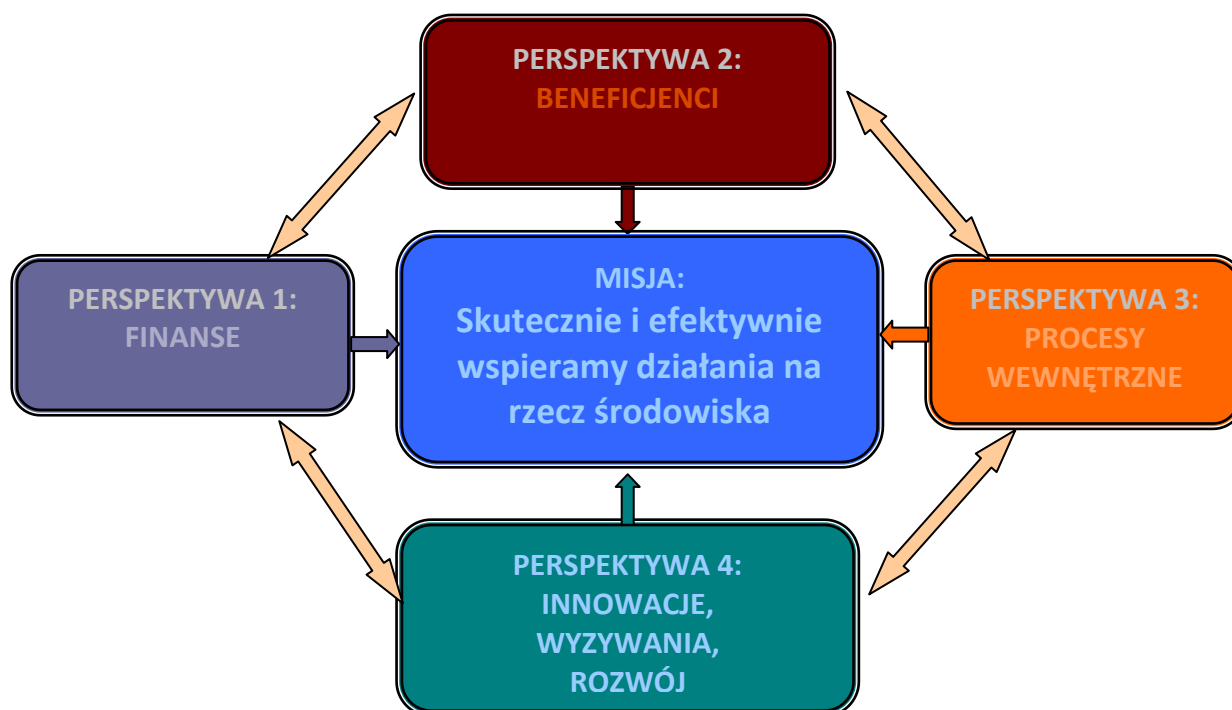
PERSPEKTYWA 2:
BENEFICJENCI

PERSPEKTYWA 1:
FINANSE

MISJA:
Skutecznie i efektywnie wspieramy działania na rzecz środowiska

PERSPEKTYWA 3:
PROCESY WEWNĘTRZNE

PERSPEKTYWA 4:
INNOWACJE,
WYZYWANIA,
ROZWÓJ